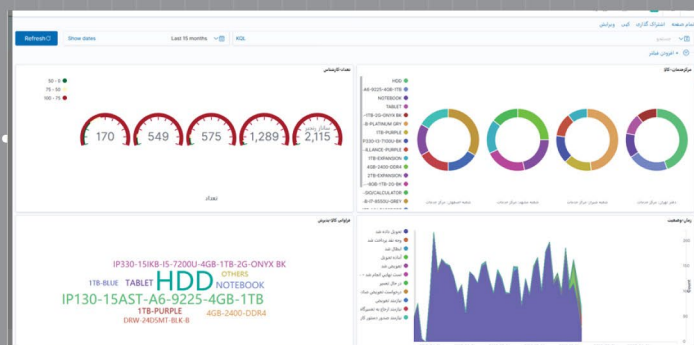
تمام صفحه اشتراک گذاری کپی ویرایش

Refresh Show dates Last 15 months KQL

جستجو

+ افزودن فیلتر

تعداد کارشناس

50 - 0
75 - 50
100 - 75

170 549 575 1,289 2,115

تعداد

مرکزدستگاه - کالا

HDD
A6-9225-4GB-1TB
NOTEBOOK
TABLET
1TB-2G-ONYX BK
B-PLATINUM GRY
1TB-PURPLE
P330-15-7200U-BK
LLIANCE-PURPLE
1TB-EXPANSION
4GB-2400-DDR4
2TB-EXPANSION
4GB-1TB-2G-BK
DIGICALCULATOR
B-I7-8550U-GREY

فراوانی کالا تعمیر

IP330-15IKB-I5-7200U-4GB-1TB-2G-ONYX BK
HDD
1TB-BLUE TABLET NOTEBOOK
OTHERS
IP130-15AST-A6-9225-4GB-1TB
1TB-PURPLE 4GB-2400-DDR4
DRW-24DSMT-BLK-B

زمان - وضعیت

تحویل داده شد
وجه نقد پرداخت شد
انتظار شد
آماده تحویل
تست نهایی انجام شد
در حال تعمیر
درخواست تحویلی شده
نیازمند تعویض
نیازمند ارجاع به تعمیرگاه
نیازمند تعمیر دستور کار